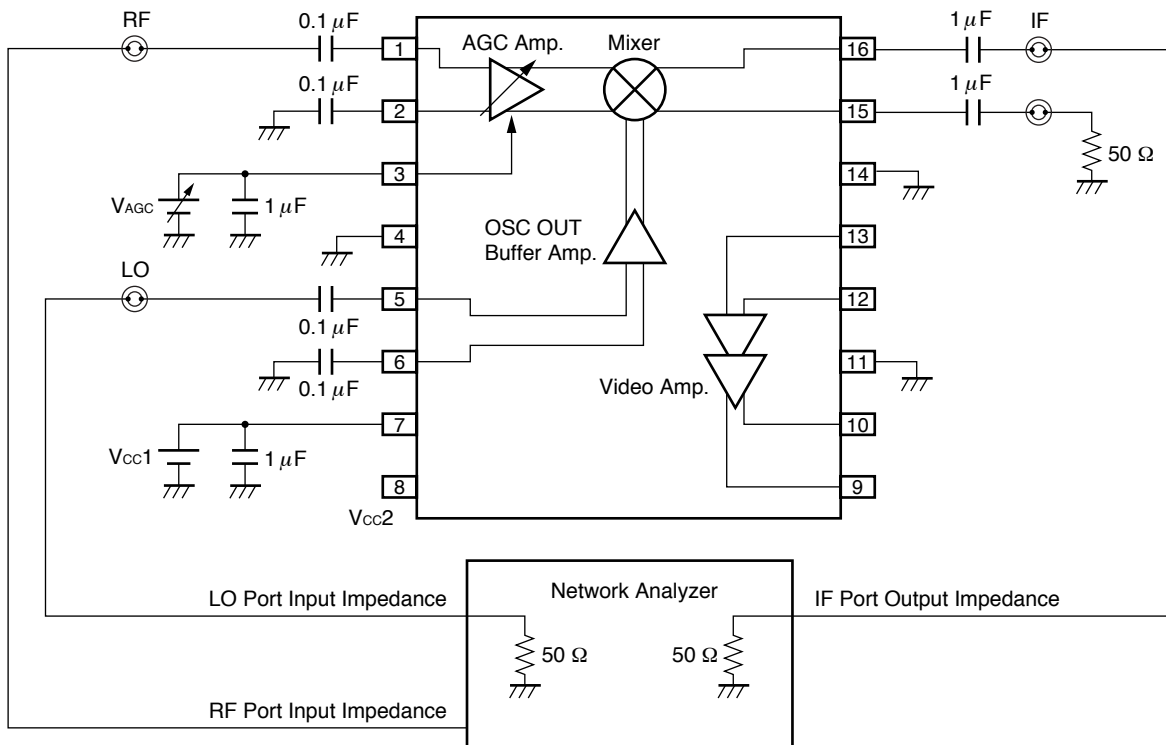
RF
0.1 $\mu$F
1
AGC Amp.
Mixer
16
1 $\mu$F
IF
0.1 $\mu$F
2
15
1 $\mu$F
50 Ω
3
$V_{AGC}$
1 $\mu$F
14
OSC OUT
Buffer Amp.
4
13
LO
5
12
0.1 $\mu$F
6
11
0.1 $\mu$F
Video Amp.
7
10
$V_{CC}1$
1 $\mu$F
8
9
$V_{CC}2$
Network Analyzer
LO Port Input Impedance
IF Port Output Impedance
50 Ω
50 Ω
RF Port Input Impedance